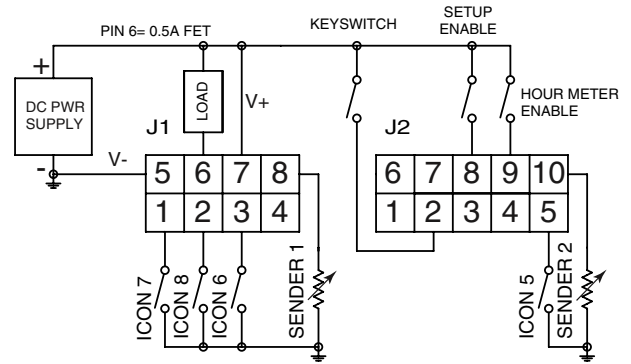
PIN 6= 0.5A FET

KEYSWITCH

SETUP ENABLE

HOUR METER ENABLE

+

DC PWR SUPPLY

-

LOAD

V+

V-

J1

| 5 | 6 | 7 | 8 |
|---|---|---|---|
| 1 | 2 | 3 | 4 |

J2

| 6 | 7 | 8 | 9 | 10 |
|---|---|---|---|---|
| 1 | 2 | 3 | 4 | 5 |

ICON 7

ICON 8

ICON 6

SENDER 1

ICON 5

SENDER 2